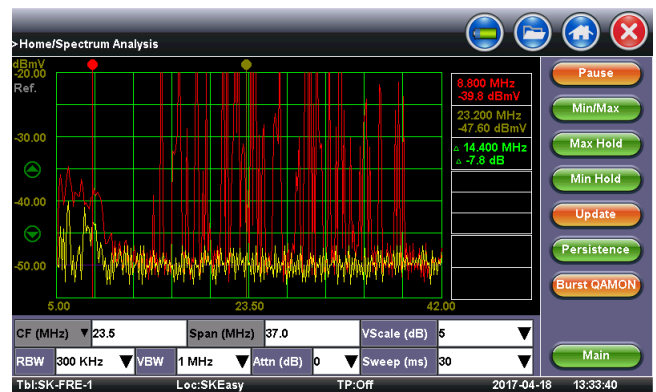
>Home/Spectrum Analysis

dBmV
-20.00
Ref.

-30.00

-40.00

-50.00

5.00
23.50
42.00

8.800 MHz
-39.8 dBmV

23.200 MHz
-47.60 dBmV

△ 14.400 MHz
△ -7.8 dB

Pause
Min/Max
Max Hold
Min Hold
Update
Persistence
Burst QAMON

| CF (MHz) ▼ | 23.5 | Span (MHz) | 37.0 | VScale (dB) | 5 ▼ |
|---|---|---|---|---|---|
| RBW | 300 KHz ▼ | VBW | 1 MHz ▼ | Attn (dB) | 0 ▼ | Sweep (ms) | 30 ▼ |

Main

Tbl:SK-FRE-1 Loc:SKEasy TP:Off 2017-04-18 13:33:40